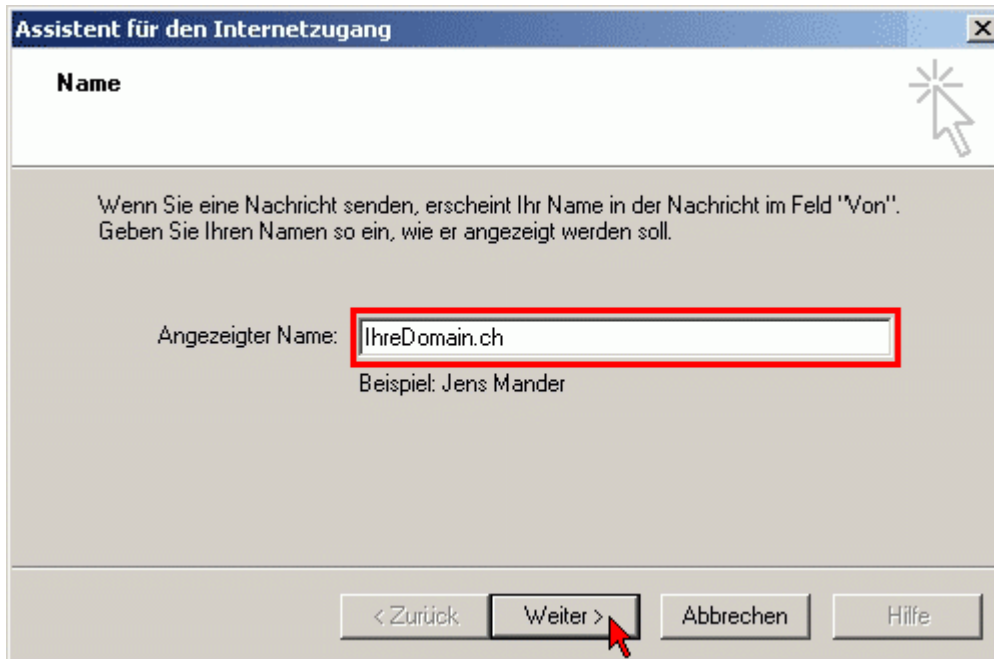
Assistent für den Internetzugang

Name

Wenn Sie eine Nachricht senden, erscheint Ihr Name in der Nachricht im Feld "Von". Geben Sie Ihren Namen so ein, wie er angezeigt werden soll.

Angezeigter Name: IhreDomain.ch

Beispiel: Jens Mander

< Zurück | Weiter > | Abbrechen | Hilfe